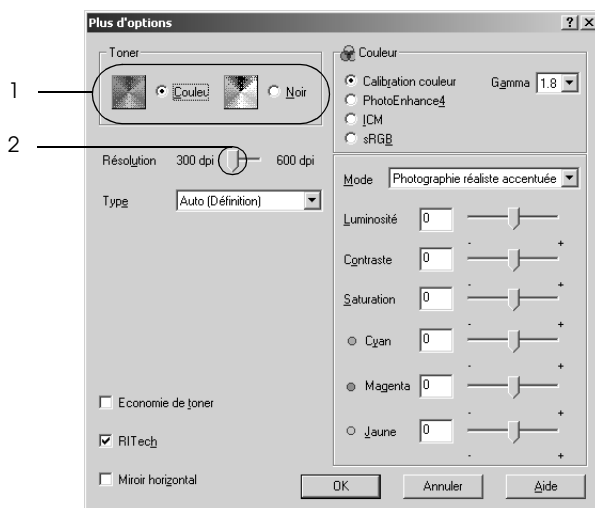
Plus d'options

?| X

Toner

1

Couleu

Noir

2

Résolution 300 dpi 600 dpi

Type Auto (Définition)

Economie de toner

RITech

Miroir horizontal

Couleur

Calibration couleur

Gamma 1.8

PhotoEnhance4

ICM

sRGB

Mode Photographie réaliste accentuée

Luminosité 0

Contraste 0

Saturation 0

Cyan 0

Magenta 0

Jaune 0

OK

Annuler

Aide